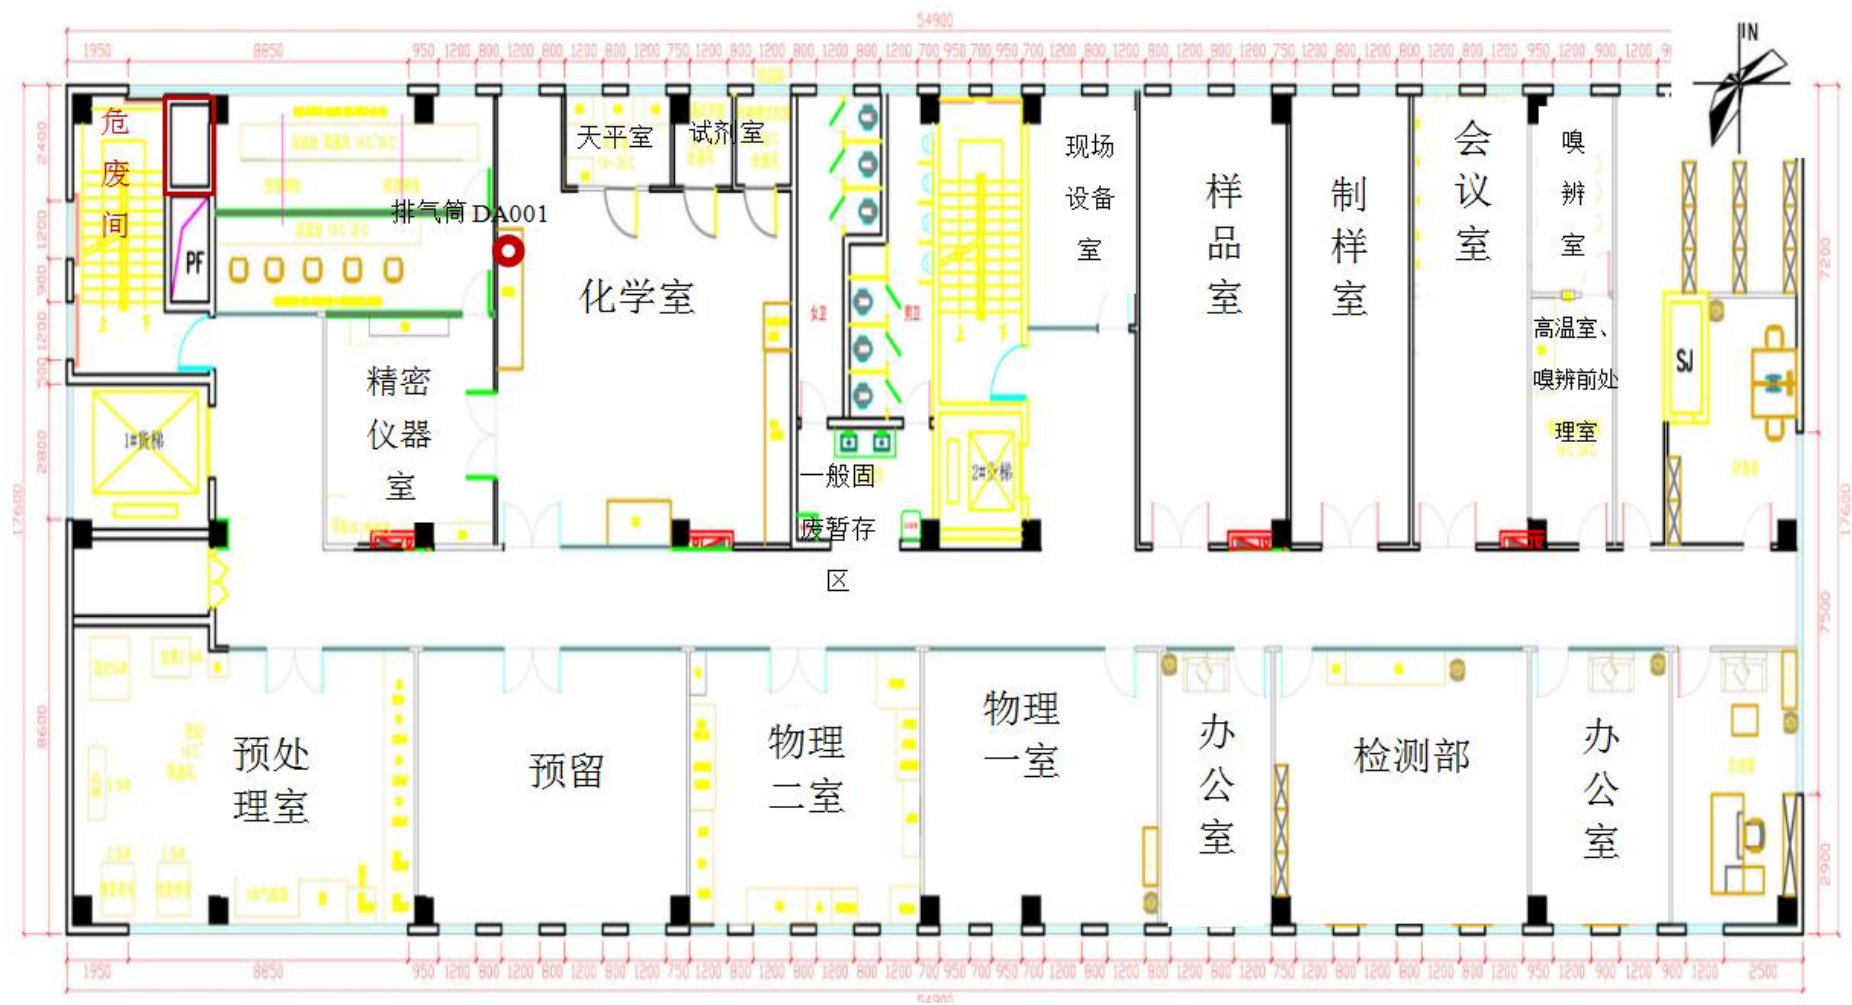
54900

1950 8850 950 1200 800 1200 800 1200 800 1200 750 1200 800 1200 800 1200 800 1200 700 950 700 950 700 1200 800 1200 800 1200 800 1200 750 1200 800 1200 800 1200 800 1200 950 1200 900 1200

N

危废间

PF

排气筒 DA001

天平室

试剂室

化学室

精密仪器室

现场设备室

样品室

制样室

会议室

嗅辨室

高温室、嗅辨前处理室

SJ

1#货梯

一般固废暂存区

2#货梯

女卫

男卫

预处理室

预留

物理二室

物理一室

办公室

检测部

办公室

1950 8850 950 1200 800 1200 800 1200 800 1200 750 1200 800 1200 800 1200 800 1200 700 950 700 950 700 1200 800 1200 800 1200 800 1200 750 1200 800 1200 800 1200 800 1200 950 1200 900 1200 900 1200 2500

54900

2400 1200 900 1200 500 2800 17600 8600

7200 17600 7500 2900